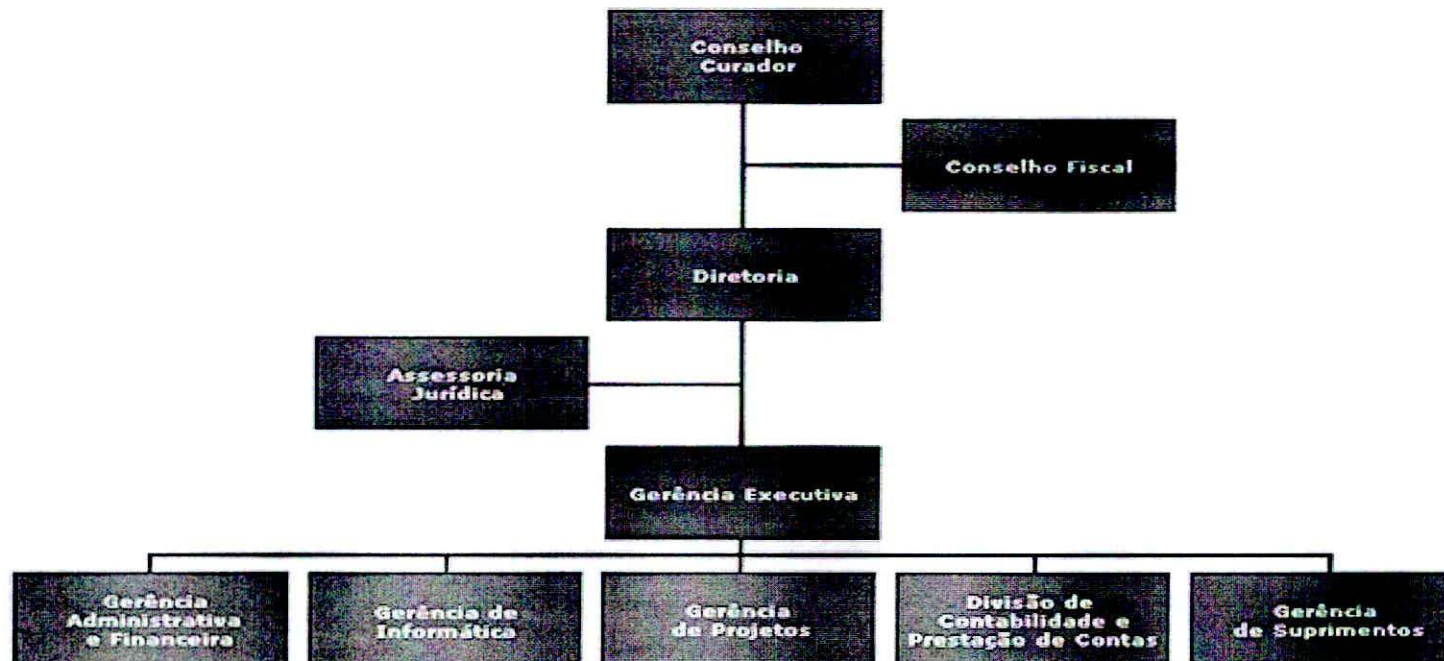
Conselho Curador

Conselho Fiscal

Diretoria

Assessoria Jurídica

Gerência Executiva

Gerência Administrativa e Financeira

Gerência de Informática

Gerência de Projetos

Divisão de Contabilidade e Prestação de Contas

Gerência de Suprimentos